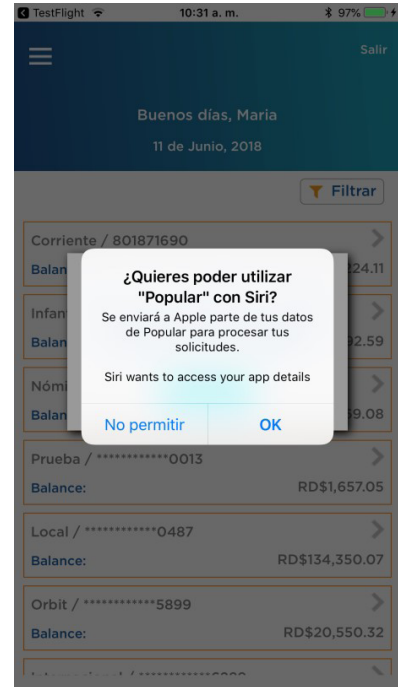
TestFlight 10:31 a. m. 97%

Salir

Buenos días, Maria

11 de Junio, 2018

Filtrar

Corriente / 801871690

Balan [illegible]24.11

Infan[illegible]

Balan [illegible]92.59

Nómi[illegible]

Balan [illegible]9.08

¿Quieres poder utilizar "Popular" con Siri?

Se enviará a Apple parte de tus datos de Popular para procesar tus solicitudes.

Siri wants to access your app details

No permitir

OK

Prueba / ************0013

Balance: RD$1,657.05

Local / ************0487

Balance: RD$134,350.07

Orbit / ************5899

Balance: RD$20,550.32

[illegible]